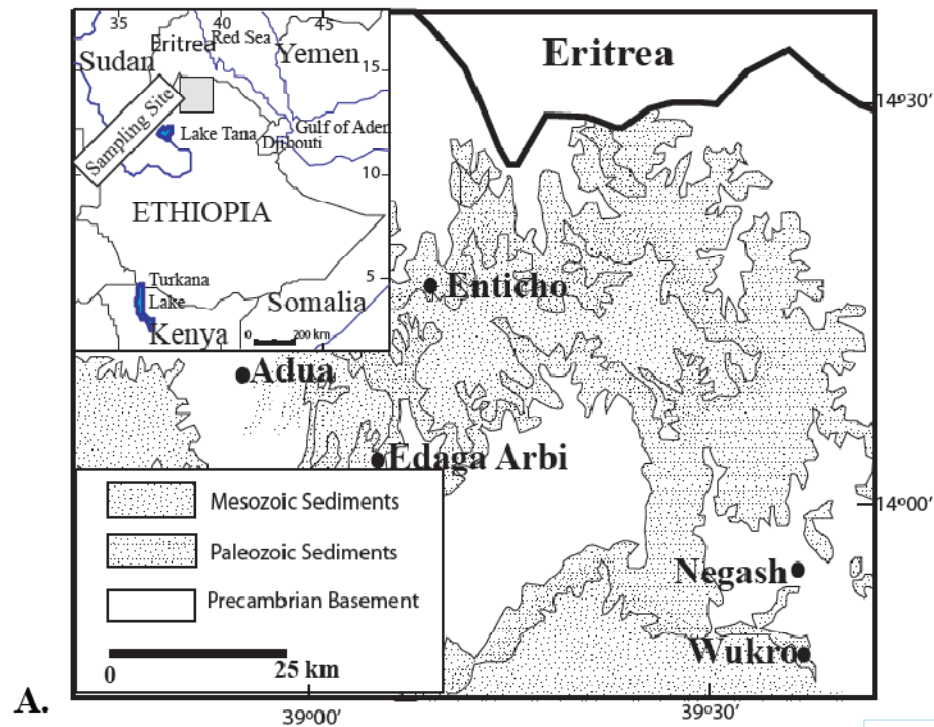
35 40 45
Sudan Eritrea Red Sea Yemen
15
Sampling Site
Lake Tana
Gulf of Aden
Djibouti
10
ETHIOPIA
5
Turkana Lake
Somalia
Kenya
0 200 km

Eritrea
14º30′
Enticho
Adua
Edaga Arbi
14º00′
Mesozoic Sediments
Paleozoic Sediments
Precambrian Basement
Negash
0 25 km
Wukro
A.
39º00′
39º30′